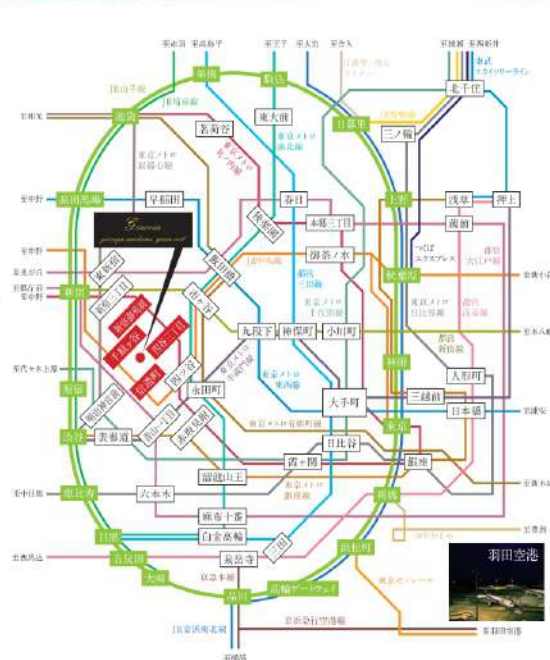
JR山手線
JR埼京線
池袋
巣鴨
駒込
日暮里
西日暮里
田端
北千住
三ノ輪
東大前
茗荷谷
後楽園
春日
本郷三丁目
上野
浅草
押上
蔵前
御茶ノ水
秋葉原
新宿
新宿三丁目
東新宿
早稲田
高田馬場
飯田橋
市ヶ谷
九段下
神保町
小川町
四ツ谷
永田町
大手町
三越前
人形町
日本橋
東京
有楽町
日比谷
霞ケ関
銀座
国会議事堂前
溜池山王
赤坂見附
青山一丁目
表参道
明治神宮前
原宿
渋谷
恵比寿
六本木
麻布十番
白金高輪
泉岳寺
三田
目黒
五反田
大崎
品川
高輪ゲートウェイ
田町
浜松町
新橋
代々木
千駄ケ谷
信濃町
神田
羽田空港
東京メトロ副都心線
東京メトロ南北線
東京メトロ有楽町線
東京メトロ丸ノ内線
東京メトロ千代田線
東京メトロ半蔵門線
東京メトロ東西線
東京メトロ銀座線
東京メトロ日比谷線
都営大江戸線
都営三田線
都営新宿線
都営浅草線
つくばエクスプレス
東武スカイツリーライン
JR京浜東北線
京急本線
京浜急行空港線
東京モノレール
Grancasa